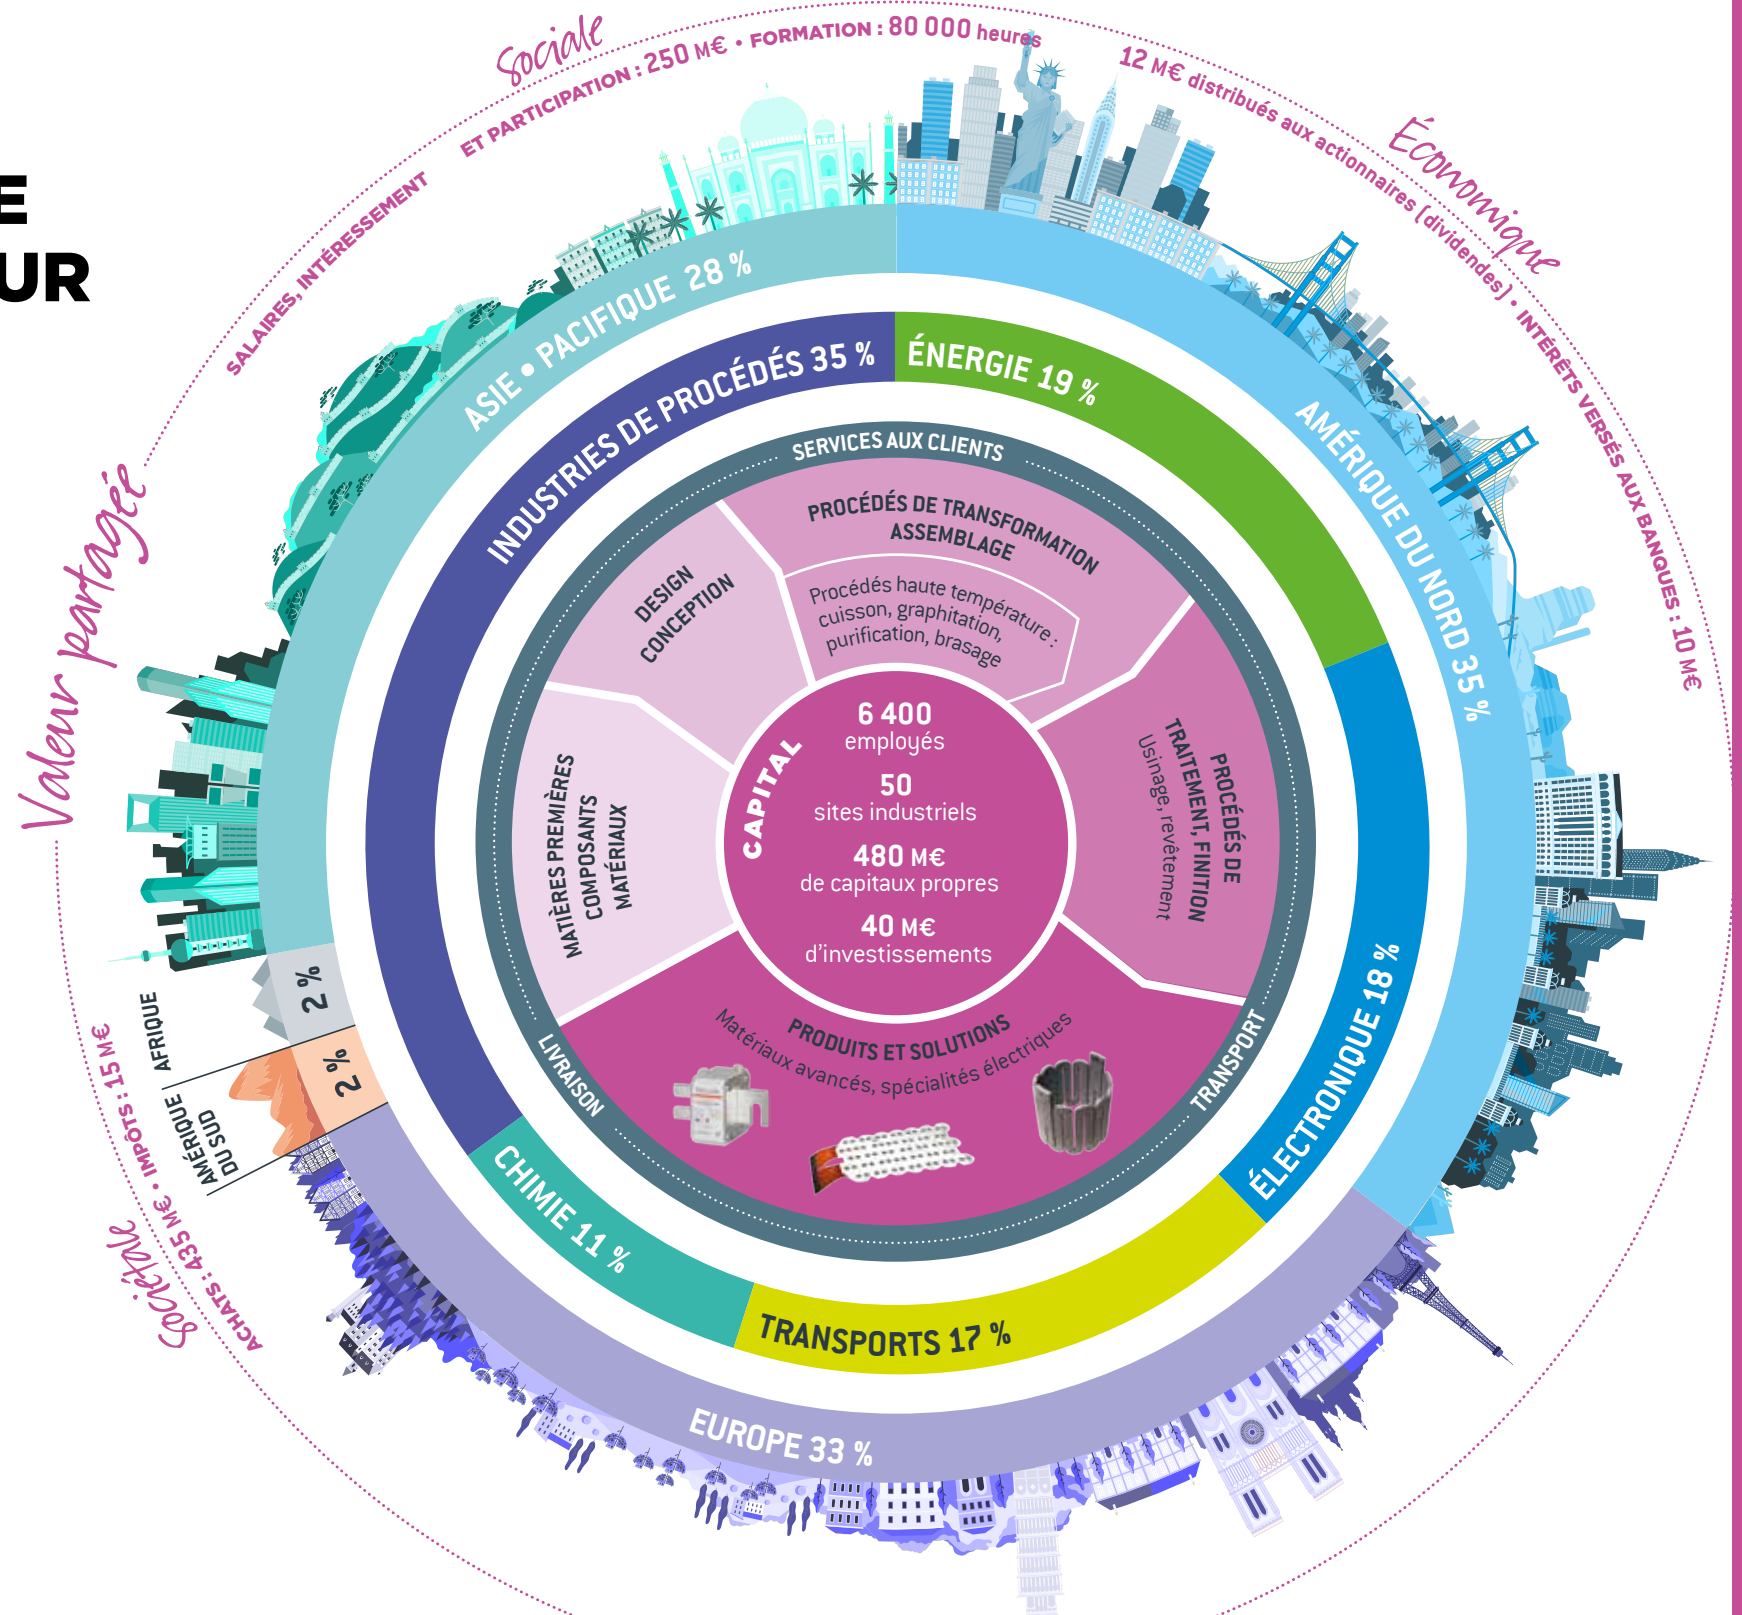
E
UR

Sociale
SALAIRES, INTÉRESSEMENT ET PARTICIPATION : 250 M€ • FORMATION : 80 000 heures

Économique
12 M€ distribués aux actionnaires (dividendes) • INTÉRÊTS VERSÉS AUX BANQUES : 10 M€

Valeur partagée

Sociétale
ACHATS : 435 M€ • IMPÔTS : 15 M€

ASIE • PACIFIQUE 28 %
AMÉRIQUE DU NORD 35 %
EUROPE 33 %
AFRIQUE 2 %
AMÉRIQUE DU SUD 2 %

INDUSTRIES DE PROCÉDÉS 35 %
ÉNERGIE 19 %
ÉLECTRONIQUE 18 %
TRANSPORTS 17 %
CHIMIE 11 %

SERVICES AUX CLIENTS
TRANSPORT
LIVRAISON

PROCÉDÉS DE TRANSFORMATION ASSEMBLAGE
Procédés haute température : cuisson, graphitation, purification, brasage

DESIGN CONCEPTION

PROCÉDÉS DE TRAITEMENT, FINITION
Usinage, revêtement

MATIÈRES PREMIÈRES COMPOSANTS MATÉRIAUX

PRODUITS ET SOLUTIONS
Matériaux avancés, spécialités électriques

CAPITAL
6 400
employés
50
sites industriels
480 M€
de capitaux propres
40 M€
d'investissements